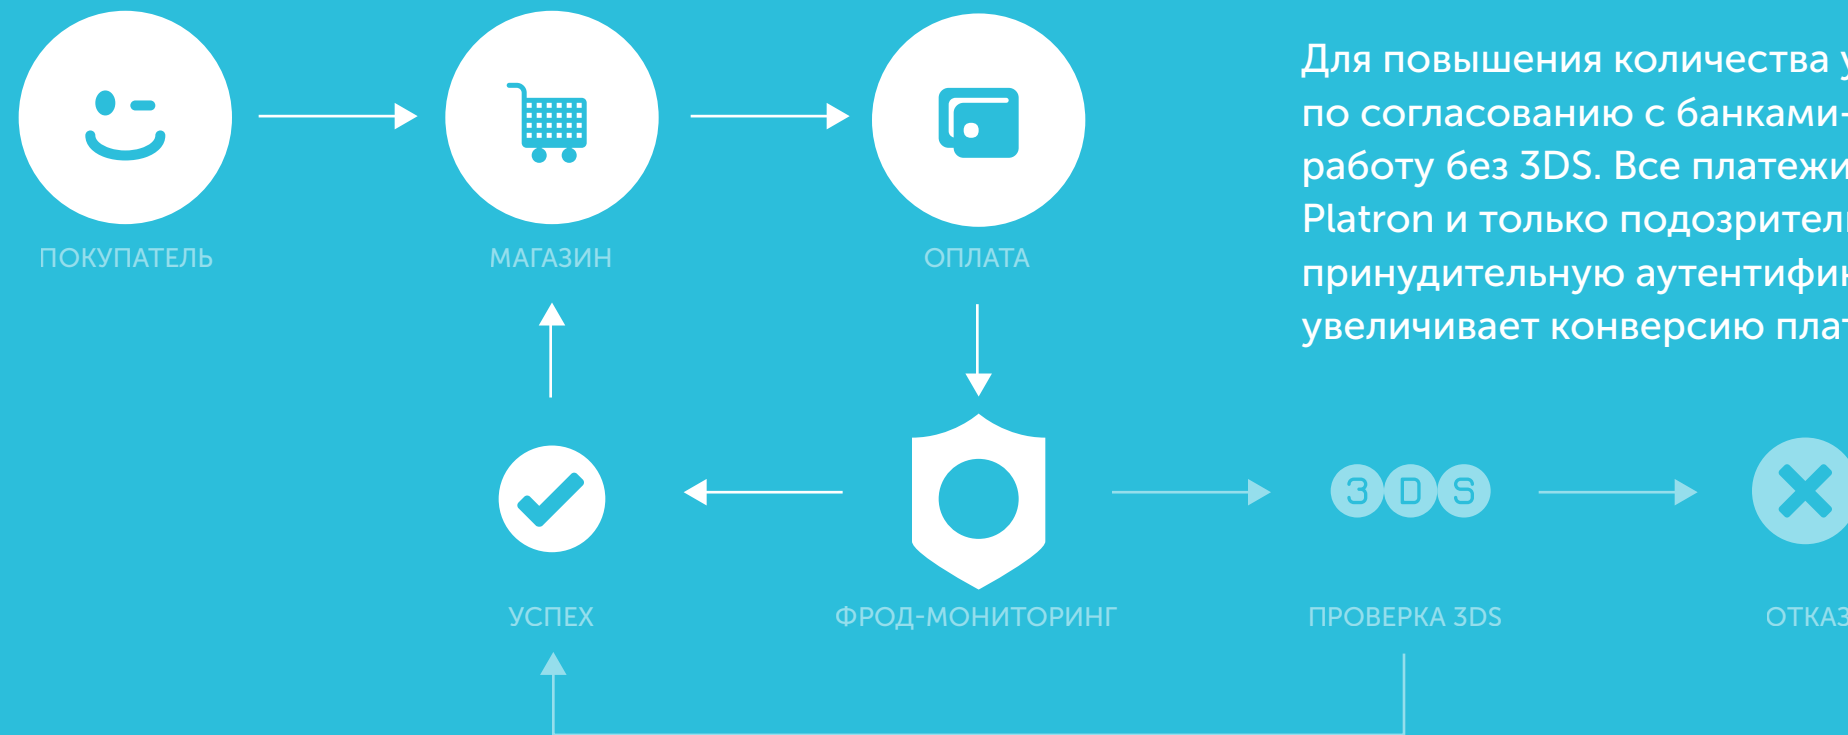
ПОКУПАТЕЛЬ

МАГАЗИН

ОПЛАТА

Для повышения количества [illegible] по согласованию с банками-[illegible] работу без 3DS. Все платежи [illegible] Platron и только подозрител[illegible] принудительную аутентифи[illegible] увеличивает конверсию пла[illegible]

УСПЕХ

ФРОД-МОНИТОРИНГ

3DS

ПРОВЕРКА 3DS

ОТКА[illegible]